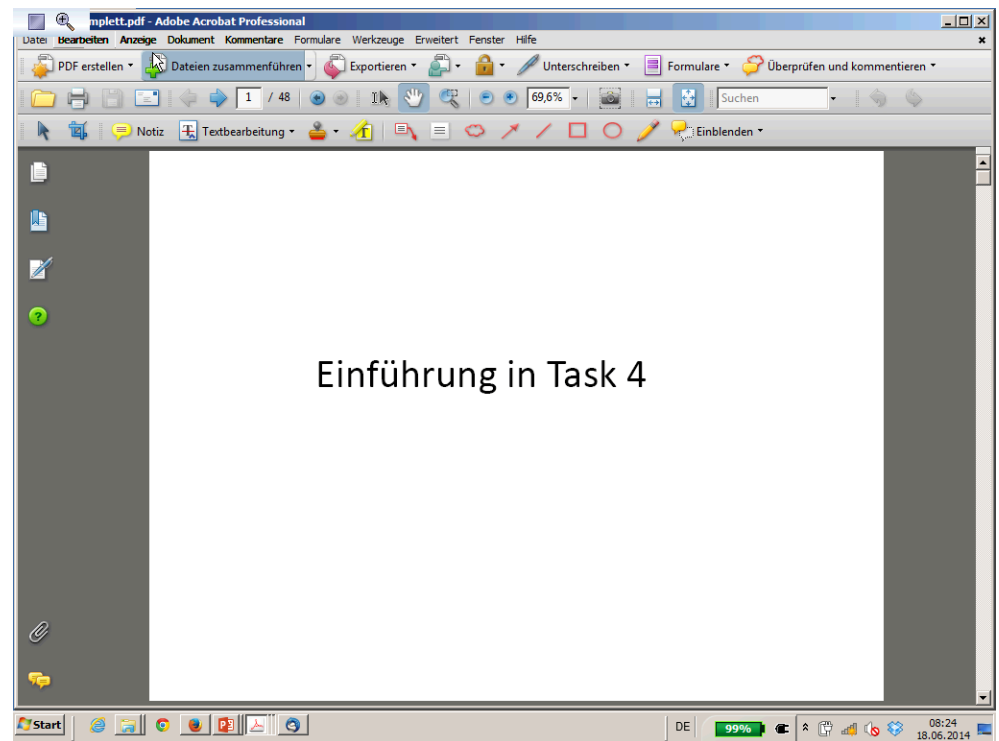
mplett.pdf - Adobe Acrobat Professional

Datei Bearbeiten Anzeige Dokument Kommentare Formulare Werkzeuge Erweitert Fenster Hilfe

PDF erstellen Dateien zusammenführen Exportieren Unterschreiben Formulare Überprüfen und kommentieren

1 / 48 69,6% Suchen

Notiz Textbearbeitung Einblenden

Einführung in Task 4

Start DE 99% 08:24 18.06.2014